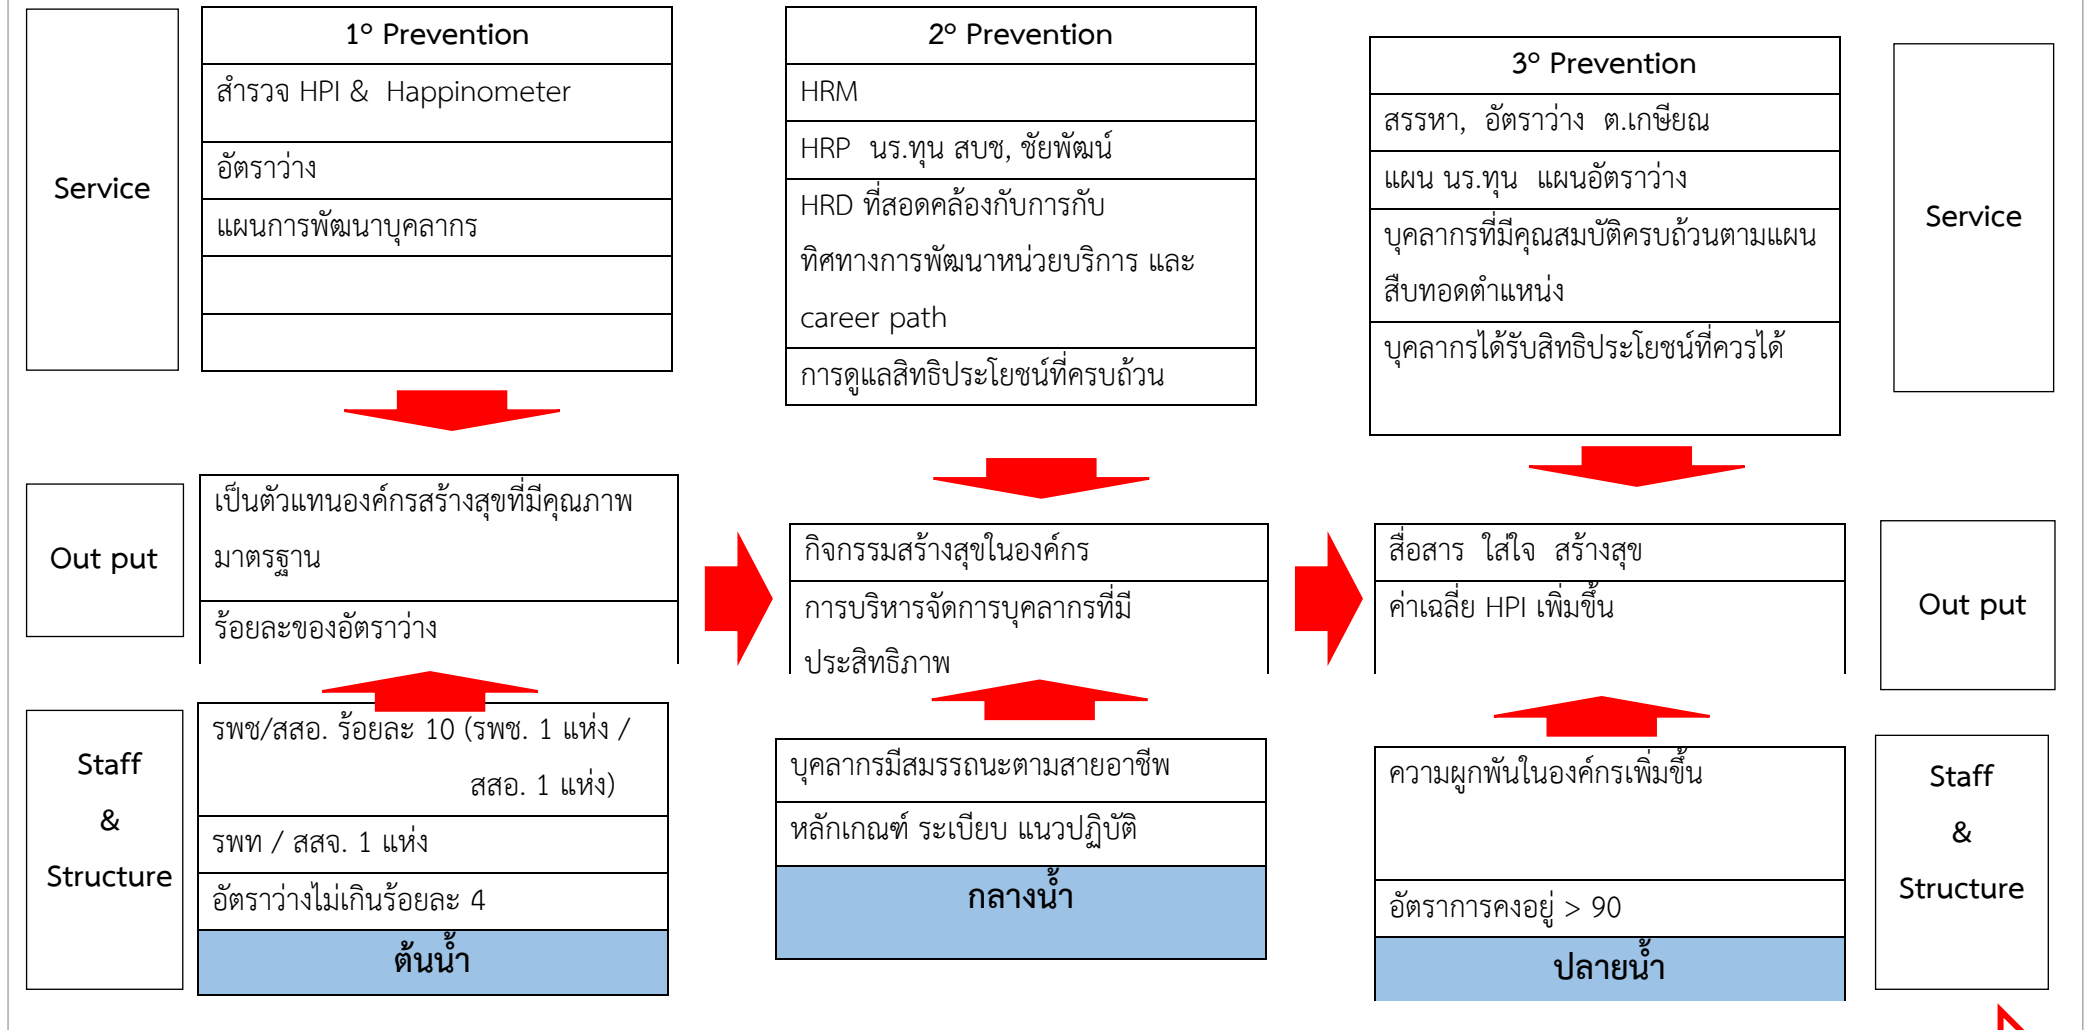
Service

| 1° Prevention |
|---|
| สำรวจ HPI & Happinometer |
| อัตราว่าง |
| แผนการพัฒนาบุคลากร |
| |
| |

| 2° Prevention |
|---|
| HRM |
| HRP นร.ทุน สบช, ชัยพัฒน์ |
| HRD ที่สอดคล้องกับการกับทิศทางการพัฒนาหน่วยบริการ และ career path |
| การดูแลสิทธิประโยชน์ที่ครบถ้วน |

| 3° Prevention |
|---|
| สรรหา, อัตราว่าง ต.เกษียณ |
| แผน นร.ทุน แผนอัตราว่าง |
| บุคลากรที่มีคุณสมบัติครบถ้วนตามแผนสืบทอดตำแหน่ง |
| บุคลากรได้รับสิทธิประโยชน์ที่ควรได้ |

Service

Out put

| เป็นตัวแทนองค์กรสร้างสุขที่มีคุณภาพมาตรฐาน |
|---|
| ร้อยละของอัตราว่าง |

| กิจกรรมสร้างสุขในองค์กร |
|---|
| การบริหารจัดการบุคลากรที่มีประสิทธิภาพ |

| สื่อสาร ใส่ใจ สร้างสุข |
|---|
| ค่าเฉลี่ย HPI เพิ่มขึ้น |

Out put

Staff & Structure

| รพช/สสอ. ร้อยละ 10 (รพช. 1 แห่ง / สสอ. 1 แห่ง) |
|---|
| รพท / สสจ. 1 แห่ง |
| อัตราว่างไม่เกินร้อยละ 4 |
| ต้นน้ำ |

| บุคลากรมีสมรรถนะตามสายอาชีพ |
|---|
| หลักเกณฑ์ ระเบียบ แนวปฏิบัติ |
| กลางน้ำ |

| ความผูกพันในองค์กรเพิ่มขึ้น |
|---|
| อัตราการคงอยู่ > 90 |
| ปลายน้ำ |

Staff & Structure